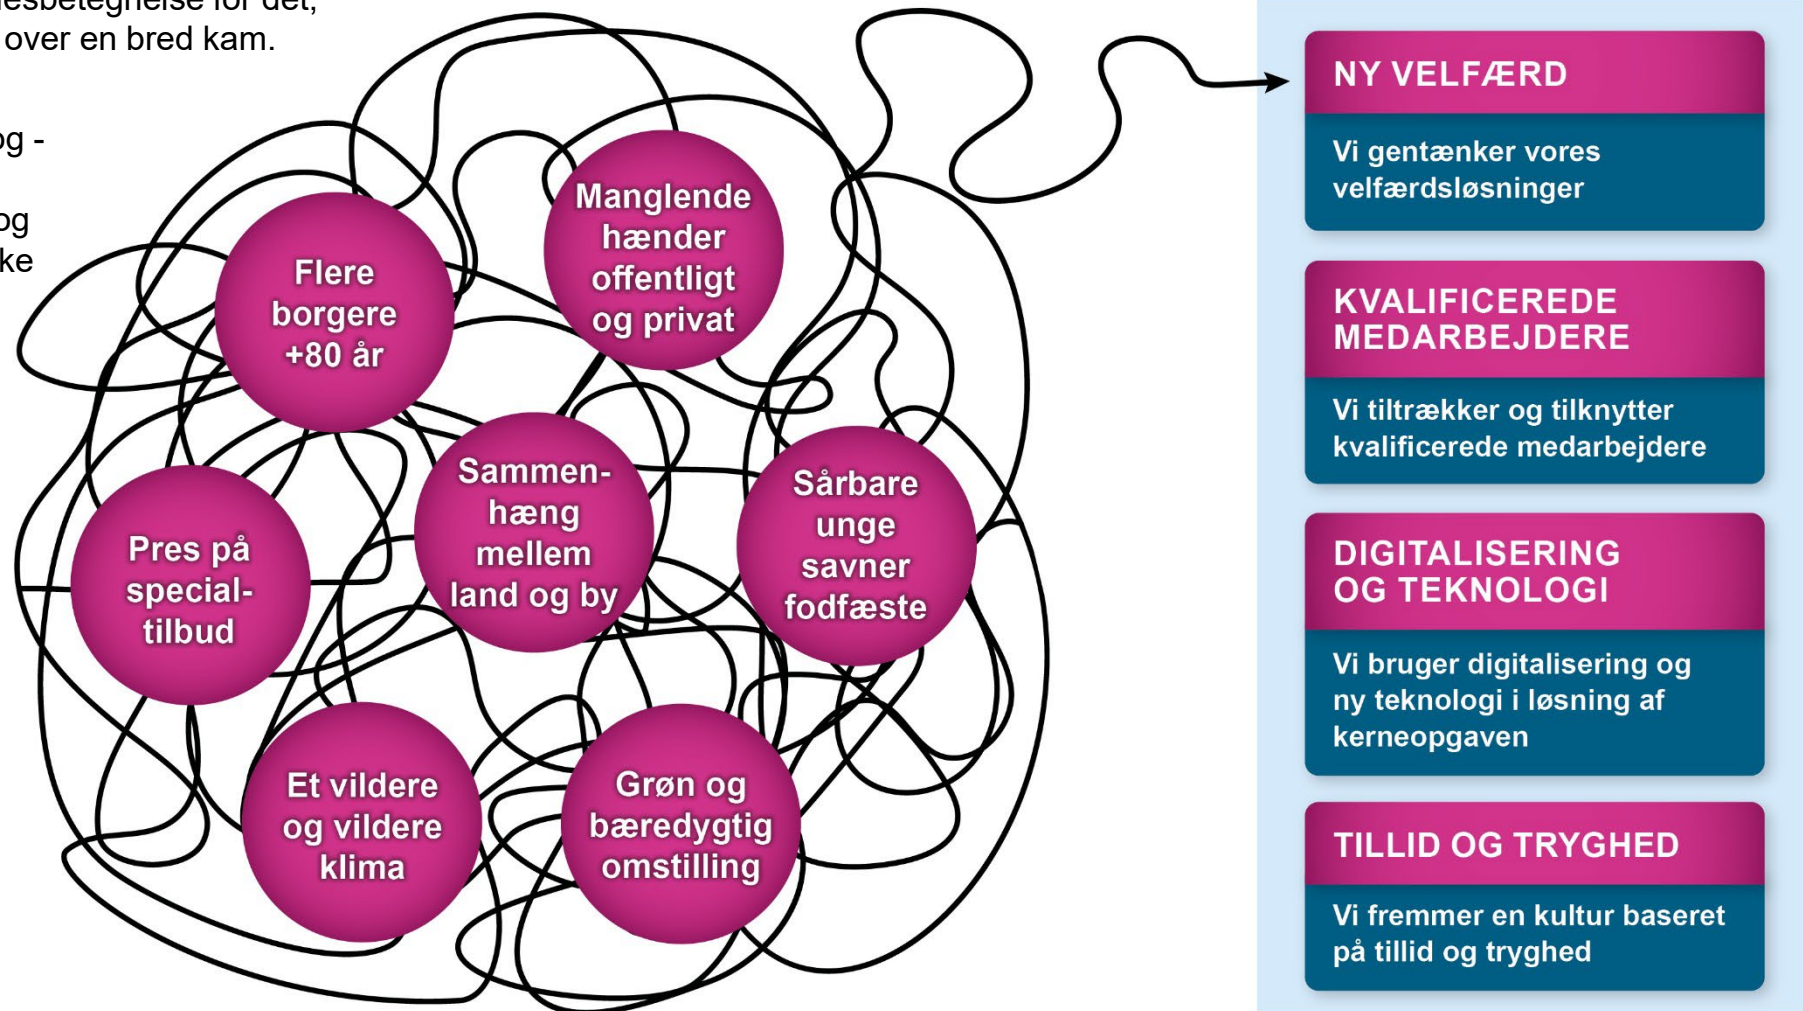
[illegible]esbetegnelse for det, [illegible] over en bred kam.

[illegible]g -

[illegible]og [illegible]ke

Manglende hænder offentligt og privat

Flere borgere +80 år

Sammenhæng mellem land og by

Sårbare unge savner fodfæste

Pres på specialtilbud

Et vildere og vildere klima

Grøn og bæredygtig omstilling

NY VELFÆRD

Vi gentænker vores velfærdsløsninger

KVALIFICEREDE MEDARBEJDERE

Vi tiltrækker og tilknytter kvalificerede medarbejdere

DIGITALISERING OG TEKNOLOGI

Vi bruger digitalisering og ny teknologi i løsning af kerneopgaven

TILLID OG TRYGHED

Vi fremmer en kultur baseret på tillid og tryghed